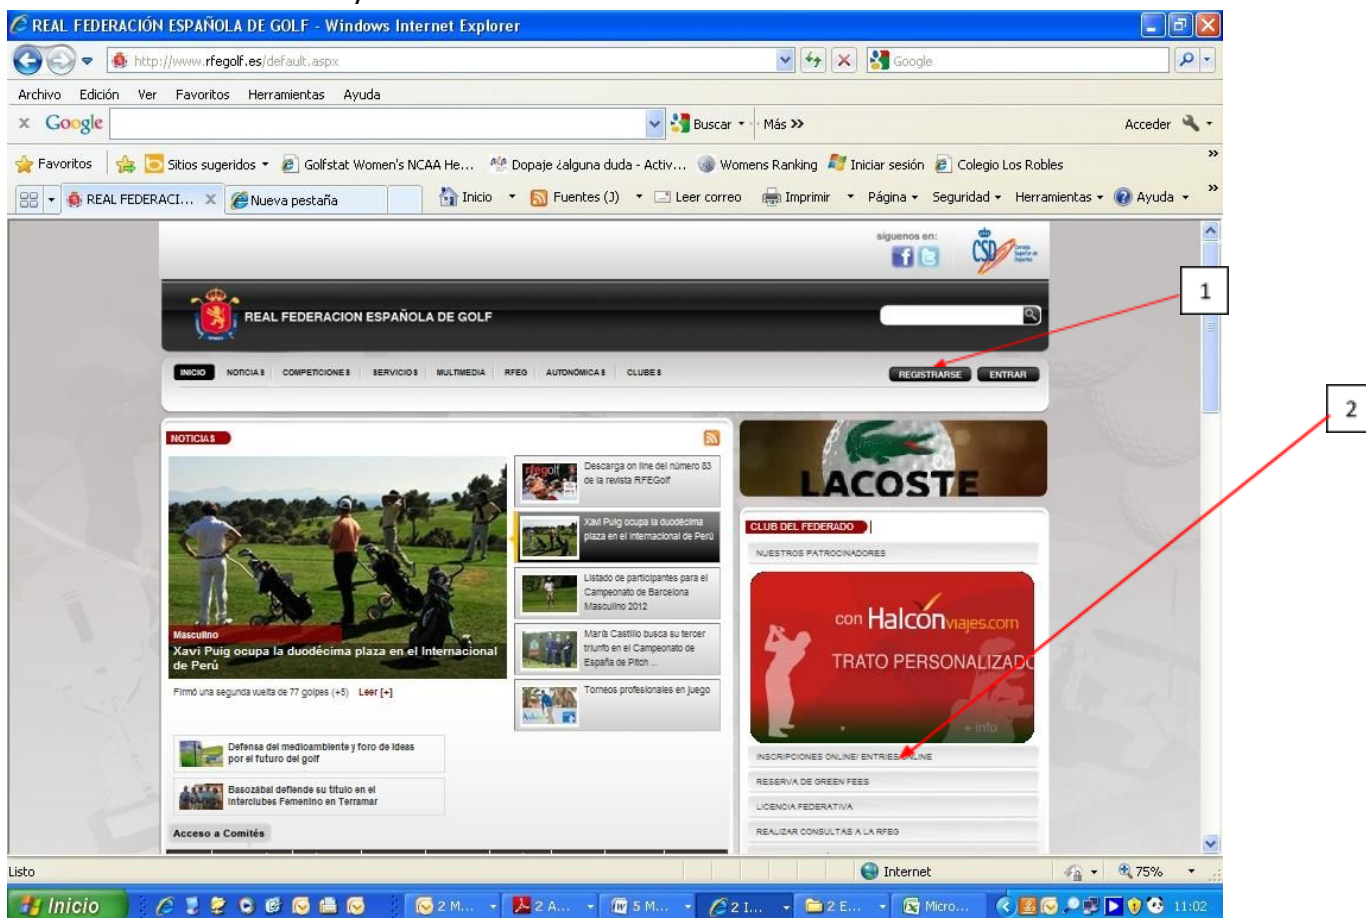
REAL FEDERACIÓN ESPAÑOLA DE GOLF - Windows Internet Explorer

http://www.rfegolf.es/default.aspx

Google

Archivo Edición Ver Favoritos Herramientas Ayuda

Google

Buscar · Más »

Acceder

Favoritos | Sitios sugeridos · Golfstat Women's NCAA He... Dopaje ¿alguna duda - Activ... Womens Ranking Iniciar sesión Colegio Los Robles

REAL FEDERACI... Nueva pestaña

Inicio · Fuentes (J) · Leer correo Imprimir · Página · Seguridad · Herramientas · Ayuda ·

síguenos en:

CSD

REAL FEDERACION ESPAÑOLA DE GOLF

INICIO NOTICIAS COMPETICIONES SERVICIOS MULTIMEDIA RFEG AUTONÓMICAS CLUBES

REGISTRARSE ENTRAR

1

2

NOTICIAS

Masculino
Xavi Puig ocupa la duodécima plaza en el Internacional de Perú

Firmó una segunda vuelta de 77 golpes (+5) Leer [+]

Descarga on line del número 83 de la revista RFEGolf

Xavi Puig ocupa la duodécima plaza en el Internacional de Perú

Listado de participantes para el Campeonato de Barcelona Masculino 2012

María Castillo busca su tercer triunfo en el Campeonato de España de Pitch ...

Torneos profesionales en juego

Defensa del medioambiente y foro de ideas por el futuro del golf

Basozábal defiende su título en el Interclubes Femenino en Terramar

Acceso a Comités

LACOSTE

CLUB DEL FEDERADO

NUESTROS PATROCINADORES

con Halcónviajes.com
TRATO PERSONALIZADO
+ info

INSCRIPCIONES ONLINE/ ENTRIES ONLINE

RESERVA DE GREEN FEES

LICENCIA FEDERATIVA

REALIZAR CONSULTAS A LA RFEG

Listo

Internet

75%

Inicio

2 M... 2 A... 5 M... 2 I... 2 E... Micro...

11:02